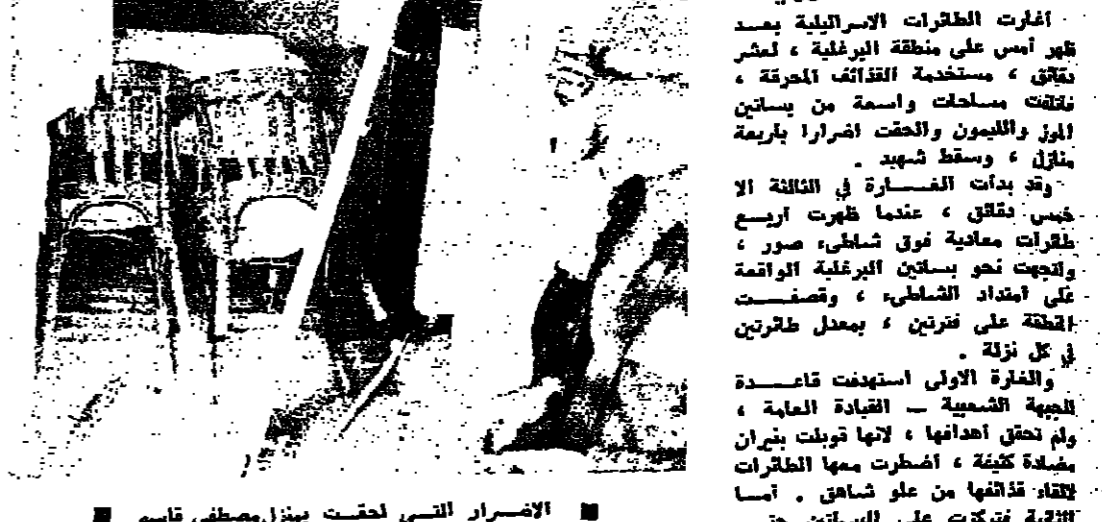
أغارت الطائرات الاسرائيلية بعد ظهر أمس على منطقة البرغلية ، لعشر دقائق ، مستخدمة القذائف المحرقة ، فاتلفت مساحات واسعة من بساتين الموز والليمون والحقت اضرارا باربعة منازل ، وسقط شهيد .

وقد بدأت الغارة في الثالثة الا خمس دقائق ، عندما ظهرت اربع طائرات معادية فوق شاطىء صور ، واتجهت نحو بساتين البرغلية الواقعة على امتداد الشاطىء ، وقصفت المنطقة على فترتين ، بمعدل طائرتين في كل نزلة .

والغارة الاولى استهدفت قاعدة الجبهة الشعبية — القيادة العامة ، ولم تحقق أهدافها ، لانها قوبلت بنيران مضادة كثيفة ، أضطرت معها الطائرات لإلقاء قذائفها من علو شاهق . أما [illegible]

■ الاضرار التي لحقت بمنزل مصطفى قاسم ■